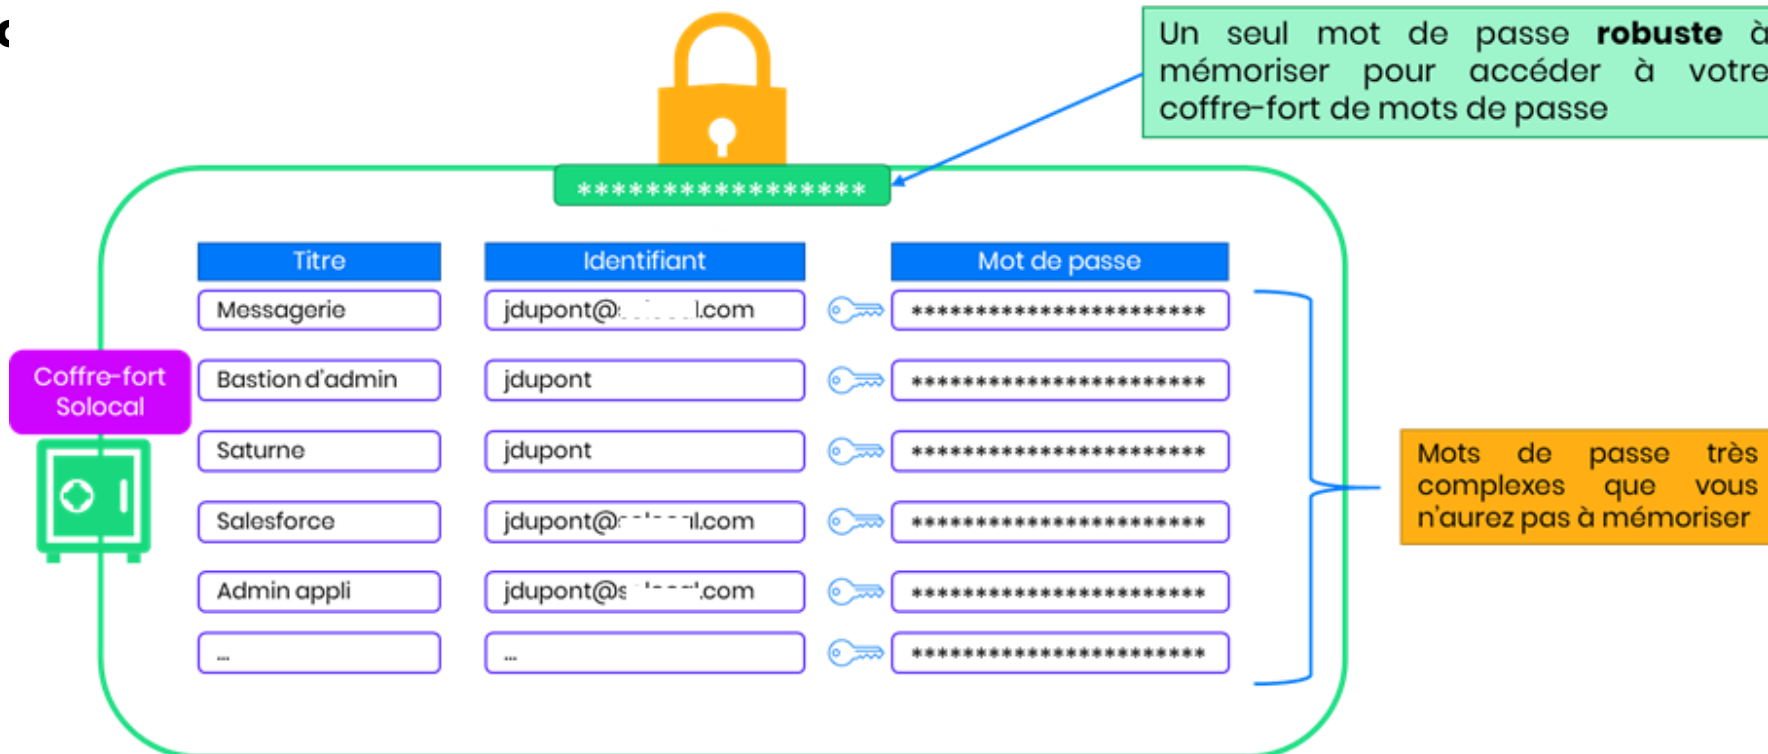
Un seul mot de passe **robuste** à mémoriser pour accéder à votre coffre-fort de mots de passe

****************

| Titre | Identifiant | Mot de passe |
|---|---|---|
| Messagerie | jdupont@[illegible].com | ********************** |
| Bastion d'admin | jdupont | ********************** |
| Saturne | jdupont | ********************** |
| Salesforce | jdupont@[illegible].com | ********************** |
| Admin appli | jdupont@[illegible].com | ********************** |
| ... | ... | ********************** |

Coffre-fort Solocal

Mots de passe très complexes que vous n'aurez pas à mémoriser